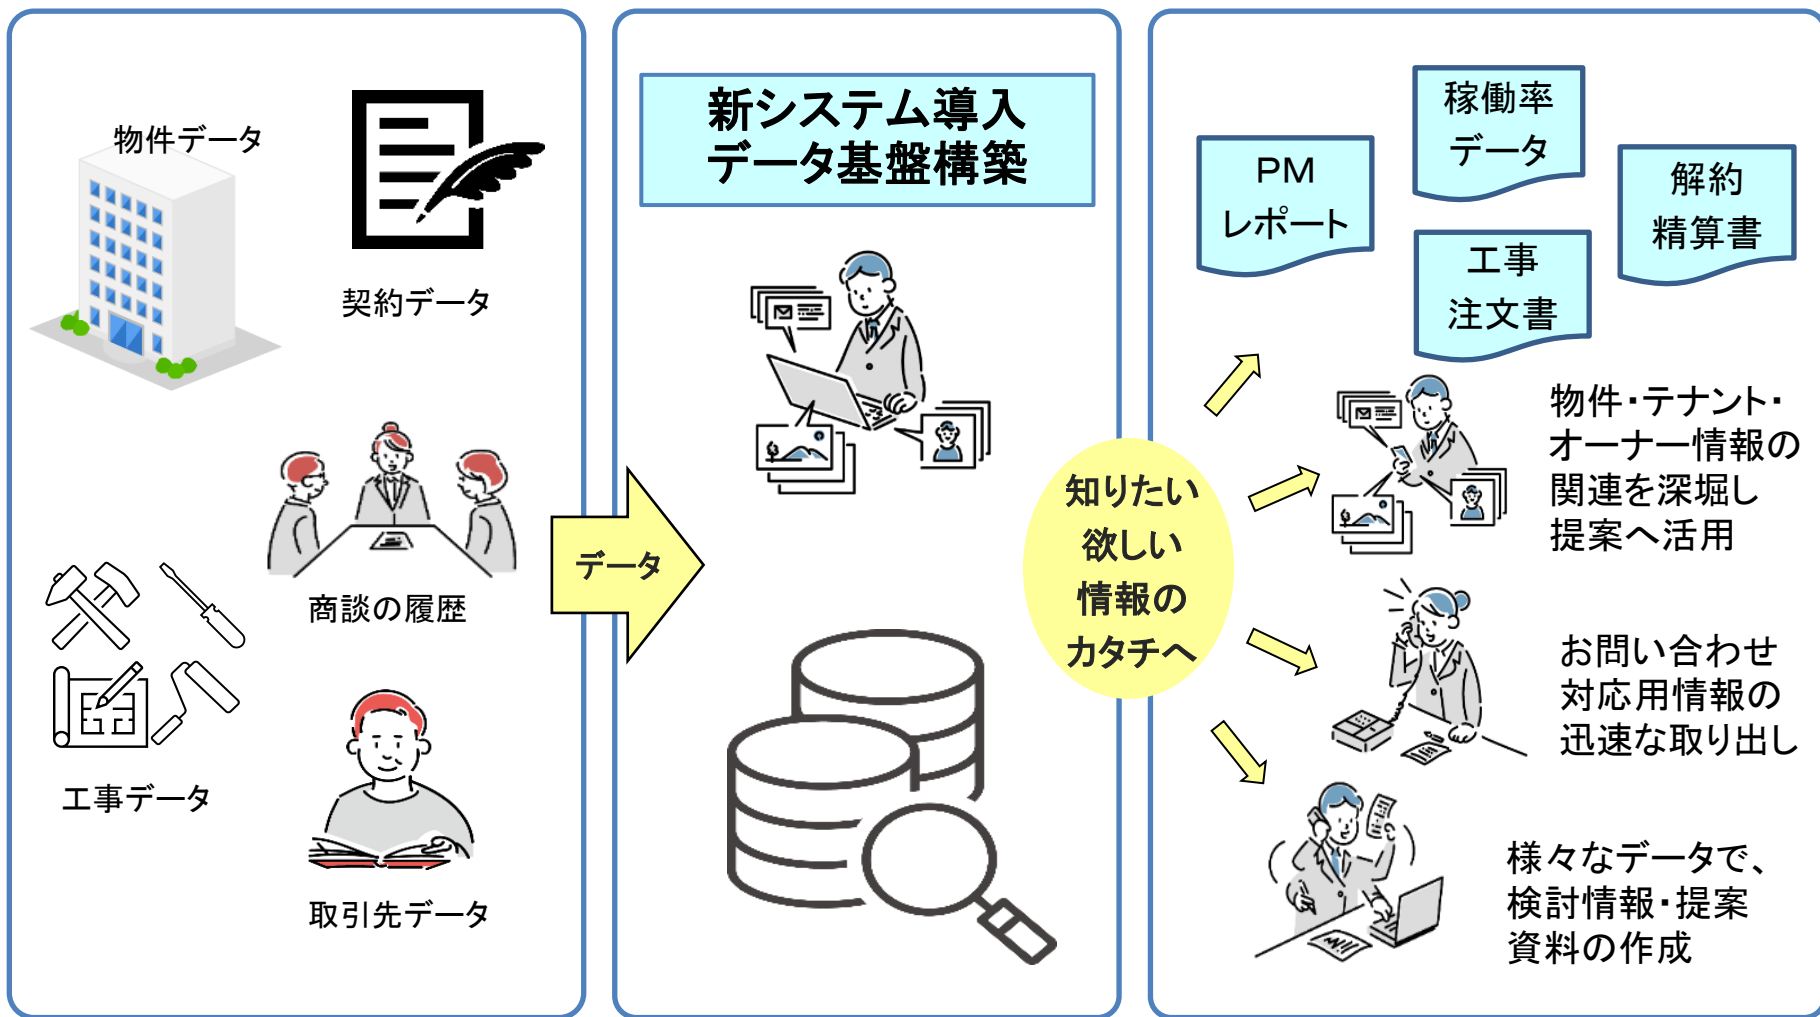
物件データ

契約データ

商談の履歴

工事データ

取引先データ

データ

新システム導入
データ基盤構築

知りたい
欲しい
情報の
カタチへ

PM
レポート

稼働率
データ

工事
注文書

解約
精算書

物件・テナント・オーナー情報の関連を深堀し提案へ活用

お問い合わせ対応用情報の迅速な取り出し

様々なデータで、検討情報・提案資料の作成